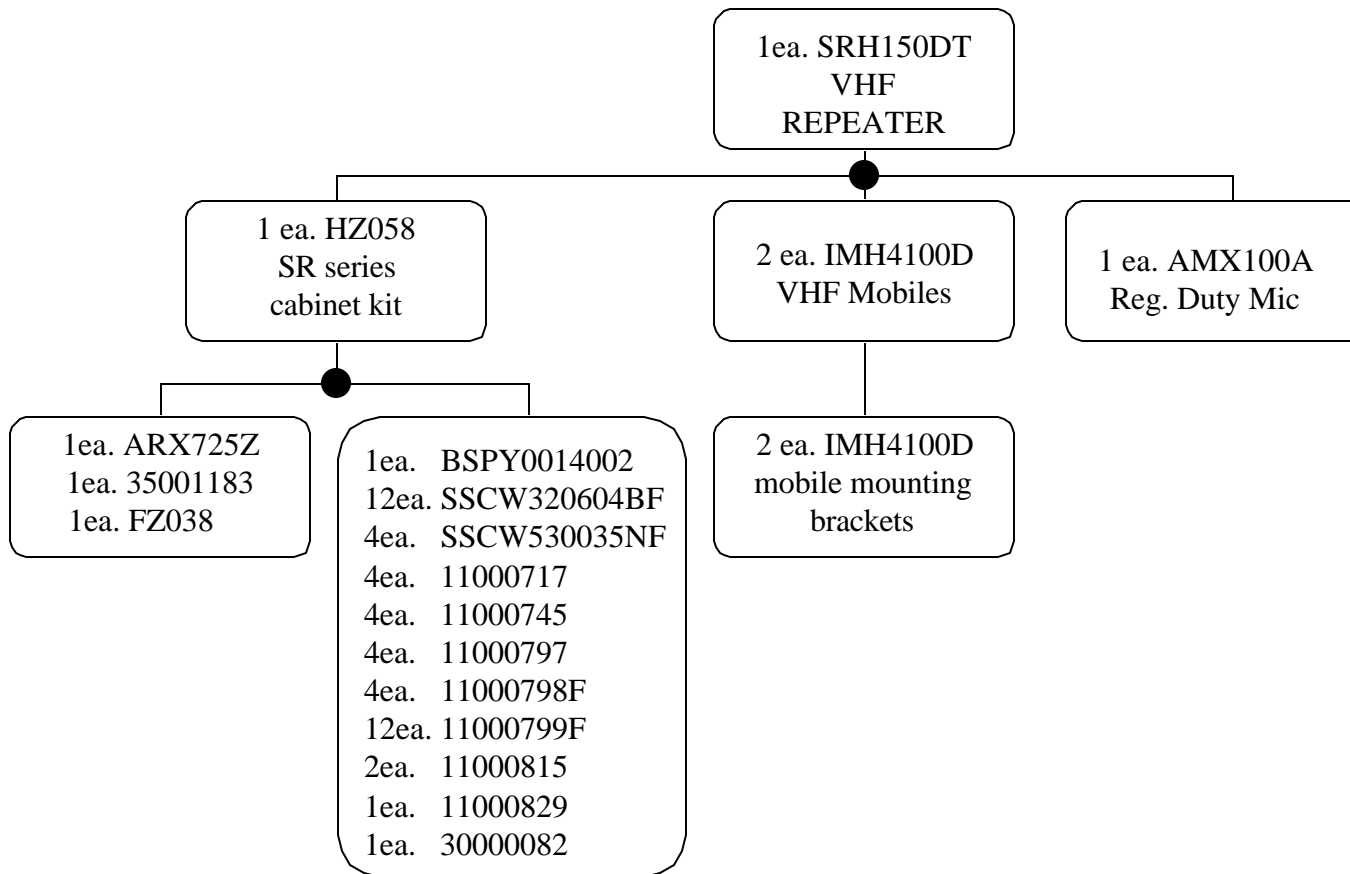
1ea. SRH150DT
VHF
REPEATER

1 ea. HZ058
SR series
cabinet kit

2 ea. IMH4100D
VHF Mobiles

1 ea. AMX100A
Reg. Duty Mic

1ea. ARX725Z
1ea. 35001183
1ea. FZ038

1ea. BSPY0014002
12ea. SSCW320604BF
4ea. SSCW530035NF
4ea. 11000717
4ea. 11000745
4ea. 11000797
4ea. 11000798F
12ea. 11000799F
2ea. 11000815
1ea. 11000829
1ea. 30000082

2 ea. IMH4100D
mobile mounting
brackets